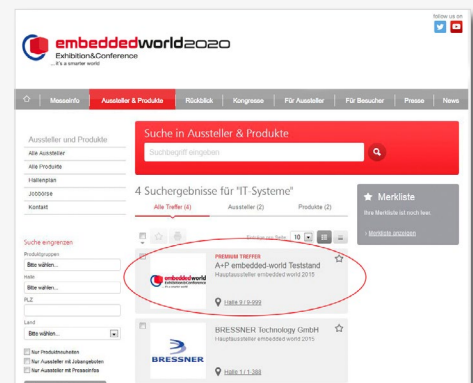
follow us on

embeddedworld2020
Exhibition&Conference
...it's a smarter world

Messeinfo | Aussteller & Produkte | Rückblick | Kongresse | Für Aussteller | Für Besucher | Presse | News

Aussteller und Produkte
Alle Aussteller
Alle Produkte
Hallenplan
Jobbörse
Kontakt

Suche in Aussteller & Produkte
Suchbegriff eingeben

4 Suchergebnisse für "IT-Systeme"

Alle Treffer (4) | Aussteller (2) | Produkte (2)

Merkliste
Ihre Merkliste ist noch leer.
› Merkliste anzeigen

Suche eingrenzen
Produktgruppen
Bitte wählen...
Halle
Bitte wählen...
PLZ
Land
Bitte wählen...
Nur Produktneuheiten
Nur Aussteller mit Jobangeboten
Nur Aussteller mit Presseinfos

Ergebnisse pro Seite 10

embeddedworld
Exhibition&Conference
PREMIUM TREFFER
A+P embedded-world Teststand
Hauptaussteller embedded world 2015
Halle 9 / 9-999

BRESSNER
BRESSNER Technology GmbH
Hauptaussteller embedded world 2015
Halle 1 / 1-388